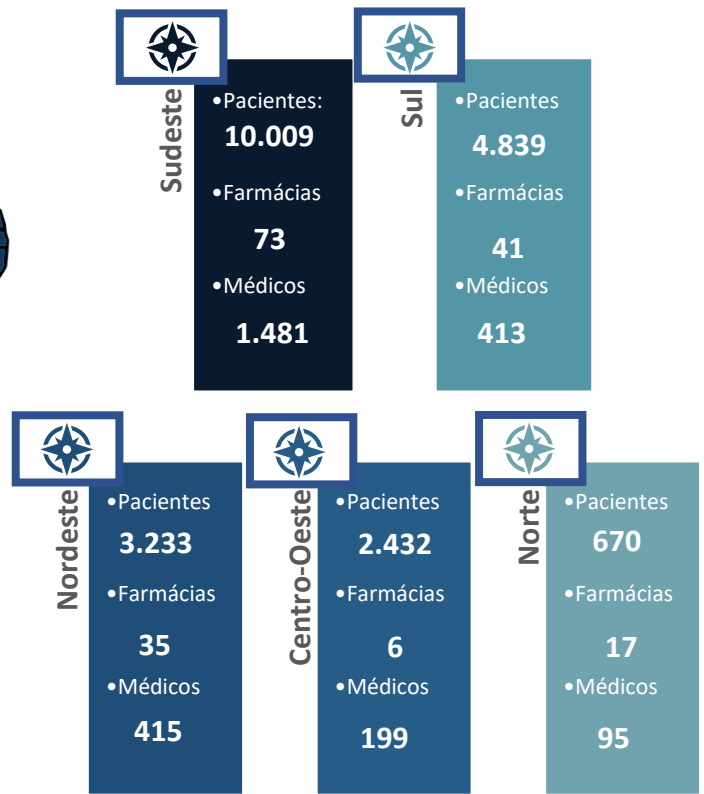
Sudeste
•Pacientes:
10.009
•Farmácias
73
•Médicos
1.481

Sul
•Pacientes
4.839
•Farmácias
41
•Médicos
413

Nordeste
•Pacientes
3.233
•Farmácias
35
•Médicos
415

Centro-Oeste
•Pacientes
2.432
•Farmácias
6
•Médicos
199

Norte
•Pacientes
670
•Farmácias
17
•Médicos
95